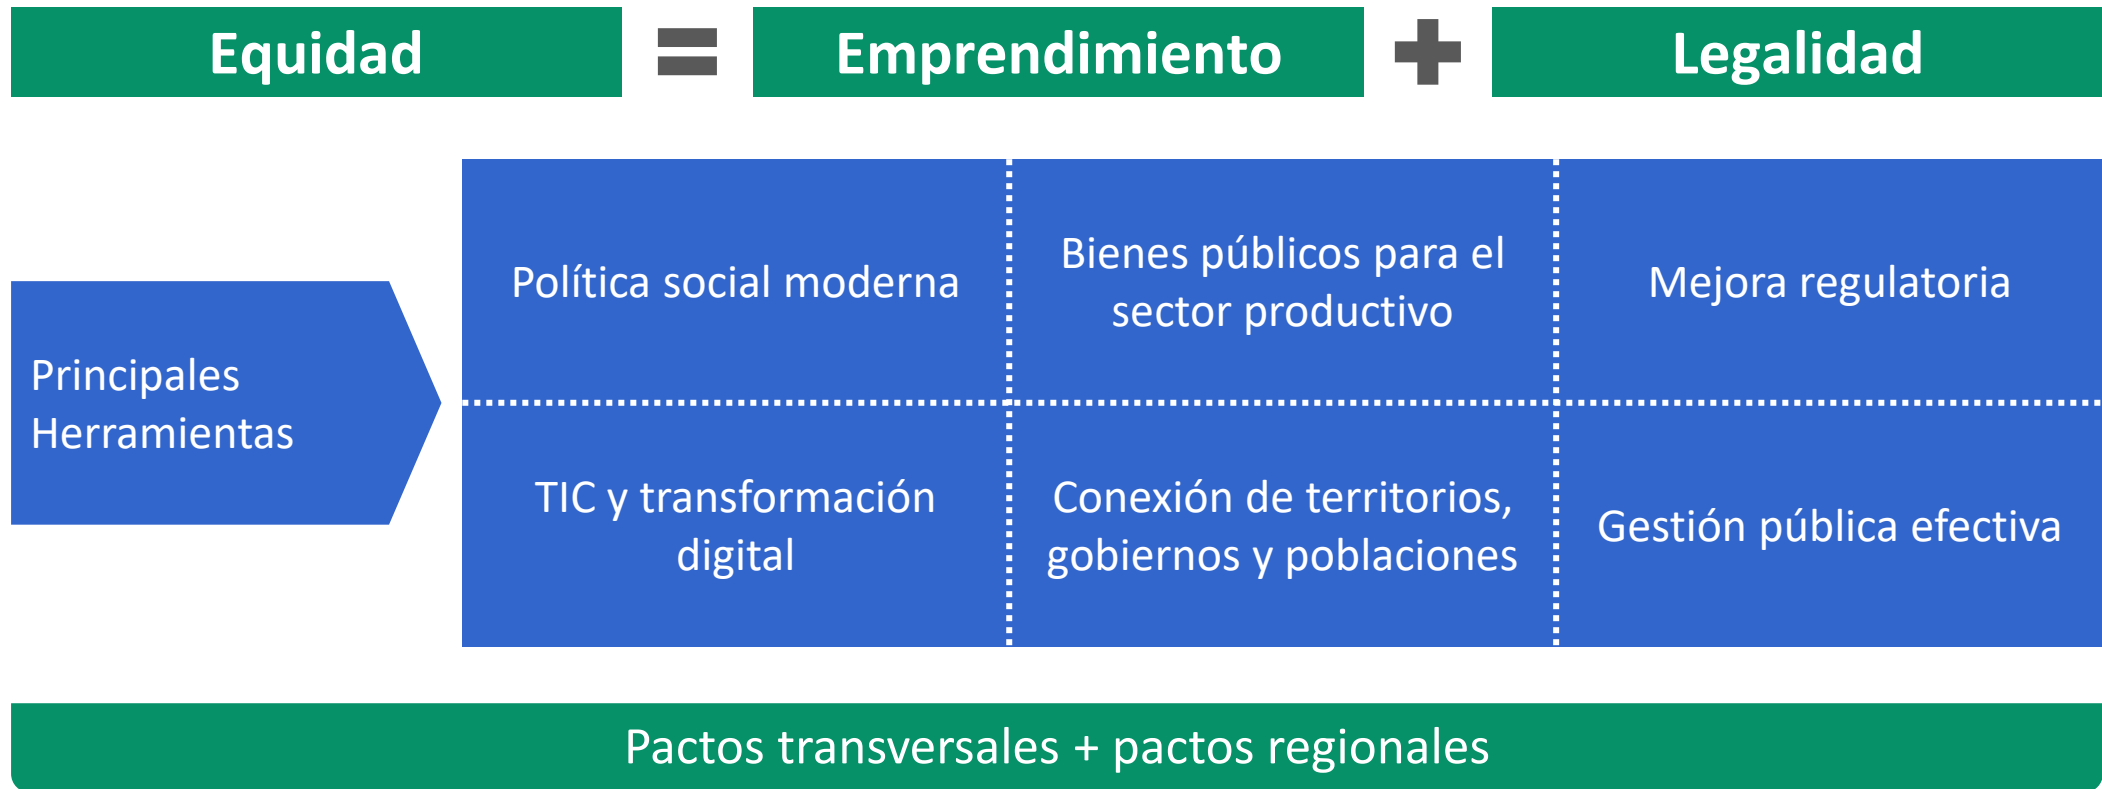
Equidad = Emprendimiento + Legalidad

Principales Herramientas

| Política social moderna | Bienes públicos para el sector productivo | Mejora regulatoria |
|---|---|---|
| TIC y transformación digital | Conexión de territorios, gobiernos y poblaciones | Gestión pública efectiva |

Pactos transversales + pactos regionales